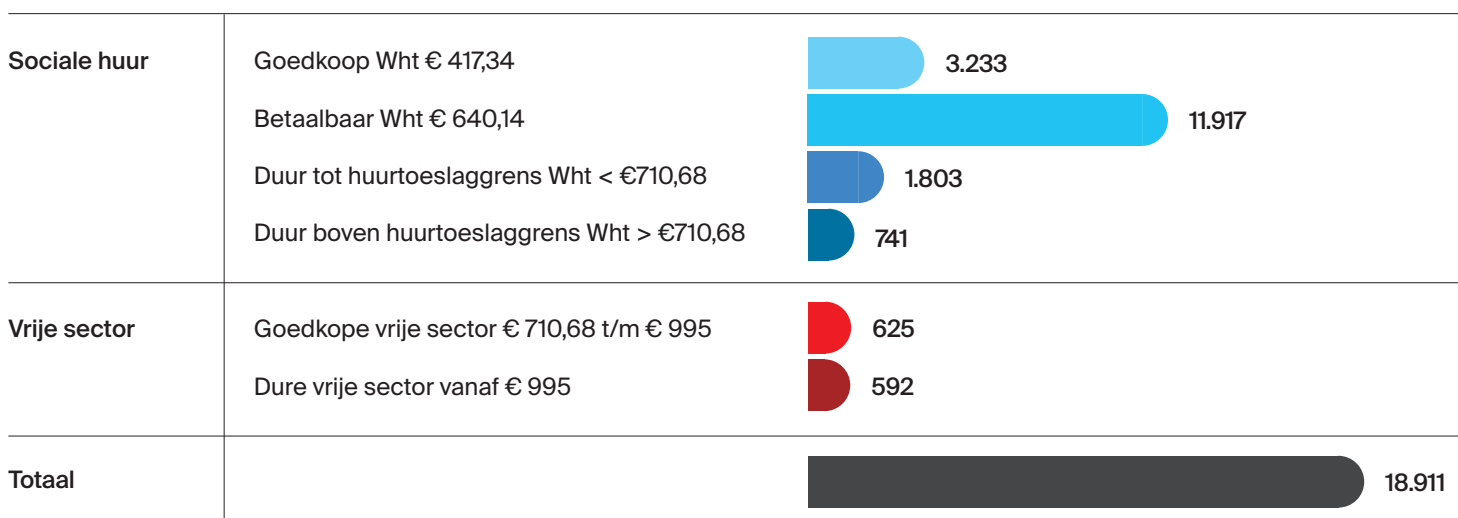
| | | |
|---|---|---|
| Sociale huur | Goedkoop Wht € 417,34 | 3.233 |
| | Betaalbaar Wht € 640,14 | 11.917 |
| | Duur tot huurtoeslaggrens Wht < €710,68 | 1.803 |
| | Duur boven huurtoeslaggrens Wht > €710,68 | 741 |
| Vrije sector | Goedkope vrije sector € 710,68 t/m € 995 | 625 |
| | Dure vrije sector vanaf € 995 | 592 |
| Totaal | | 18.911 |